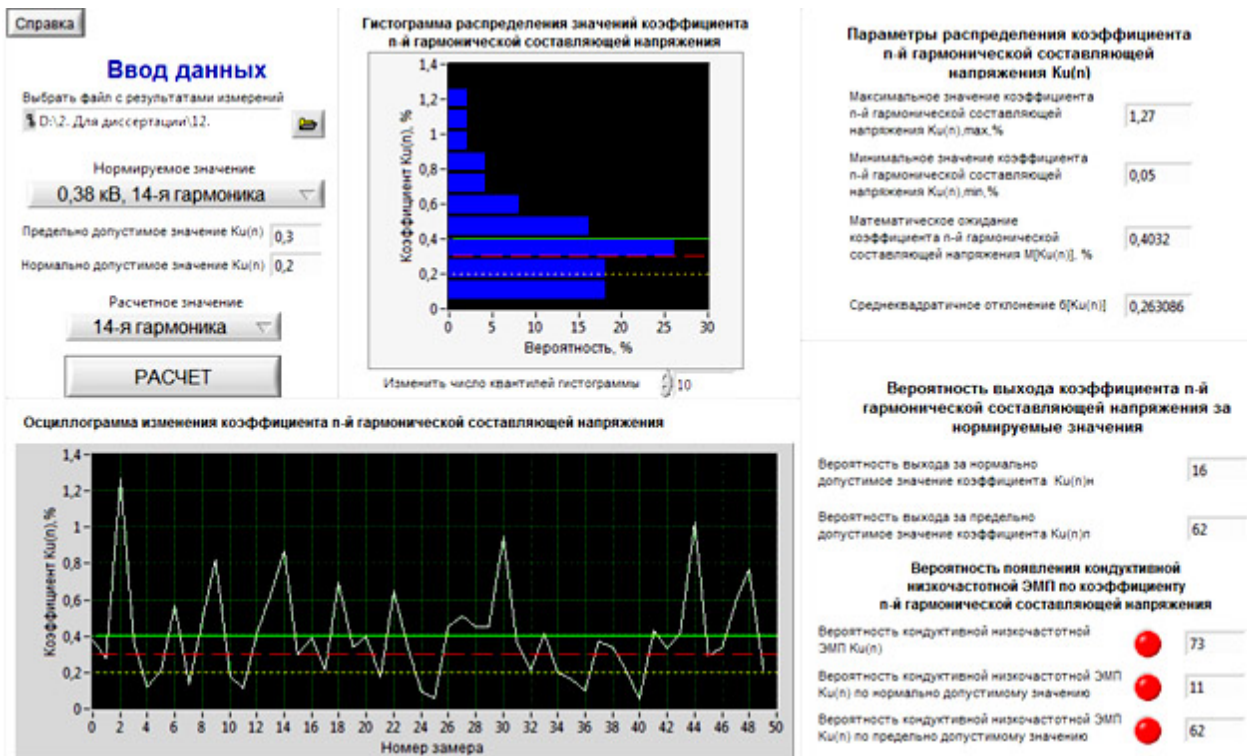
Справка

Ввод данных

Выбрать файл с результатами измерений

D:\2. Для диссертации\12.

Нормируемое значение

0,38 кВ, 14-я гармоника

Предельно допустимое значение Ku(n) 0,3

Нормально допустимое значение Ku(n) 0,2

Расчетное значение

14-я гармоника

РАСЧЕТ

Гистограмма распределения значений коэффициента n-й гармонической составляющей напряжения

1,4
1,2
1
0,8
0,6
0,4
0,2
0

Коэффициент Ku(n), %

0 5 10 15 20 25 30

Вероятность, %

Изменить число квантилей гистограммы 10

Параметры распределения коэффициента n-й гармонической составляющей напряжения Ku(n)

Максимальное значение коэффициента n-й гармонической составляющей напряжения Ku(n),max,% 1,27

Минимальное значение коэффициента n-й гармонической составляющей напряжения Ku(n),min,% 0,05

Математическое ожидание коэффициента n-й гармонической составляющей напряжения M[Ku(n)], % 0,4032

Среднеквадратичное отклонение б[Ku(n)] 0,263086

Осциллограмма изменения коэффициента n-й гармонической составляющей напряжения

1,4
1,2
1
0,8
0,6
0,4
0,2
0

Коэффициент Ku(n),%

0 2 4 6 8 10 12 14 16 18 20 22 24 26 28 30 32 34 36 38 40 42 44 46 48 50

Номер замера

Вероятность выхода коэффициента n-й гармонической составляющей напряжения за нормируемые значения

Вероятность выхода за нормально допустимое значение коэффициента Ku(n)н 16

Вероятность выхода за предельно допустимое значение коэффициента Ku(n)п 62

Вероятность появления кондуктивной низкочастотной ЭМП по коэффициенту n-й гармонической составляющей напряжения

Вероятность кондуктивной низкочастотной ЭМП Ku(n) 73

Вероятность кондуктивной низкочастотной ЭМП Ku(n) по нормально допустимому значению 11

Вероятность кондуктивной низкочастотной ЭМП Ku(n) по предельно допустимому значению 62